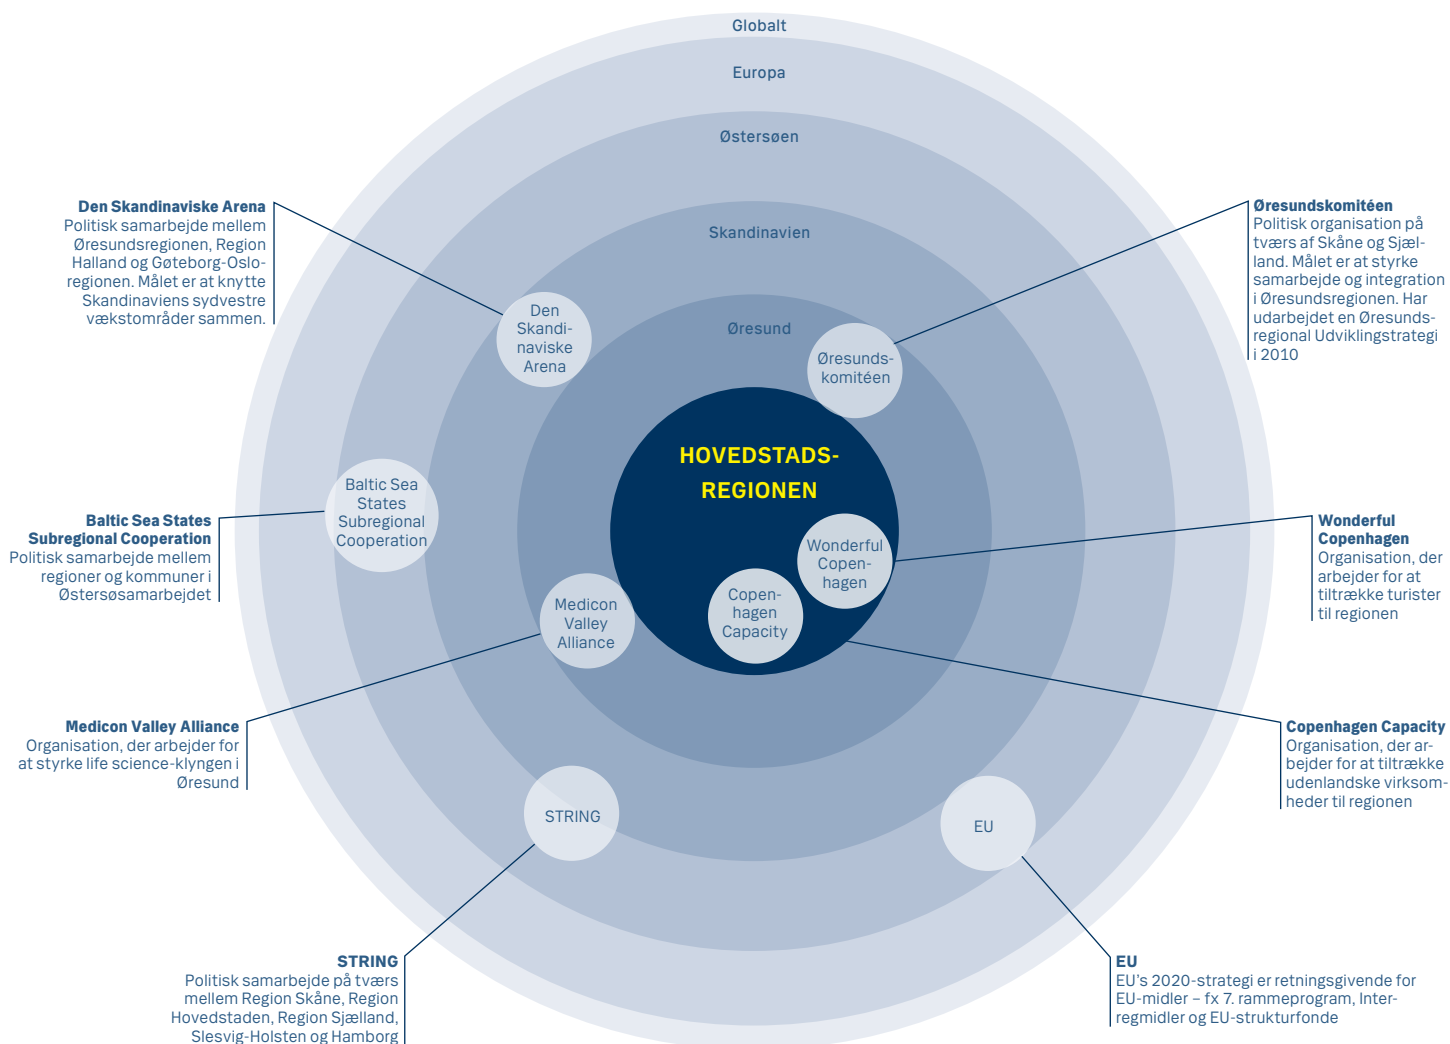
Globalt

Europa

Østersøen

Skandinavien

Øresund

HOVEDSTADSREGIONEN

Den Skandinaviske Arena
Politisk samarbejde mellem Øresundsregionen, Region Halland og Gøteborg-Osloregionen. Målet er at knytte Skandinaviens sydvestre vækstområder sammen.

Den Skandinaviske Arena

Øresundskomitéen
Politisk organisation på tværs af Skåne og Sjælland. Målet er at styrke samarbejde og integration i Øresundsregionen. Har udarbejdet en Øresundsregional Udviklingstrategi i 2010

Øresundskomitéen

Baltic Sea States Subregional Cooperation

Baltic Sea States Subregional Cooperation
Politisk samarbejde mellem regioner og kommuner i Østersøsamarbejdet

Wonderful Copenhagen

Wonderful Copenhagen
Organisation, der arbejder for at tiltrække turister til regionen

Medicon Valley Alliance

Copenhagen Capacity

Medicon Valley Alliance
Organisation, der arbejder for at styrke life science-klyngen i Øresund

Copenhagen Capacity
Organisation, der arbejder for at tiltrække udenlandske virksomheder til regionen

STRING

EU

STRING
Politisk samarbejde på tværs mellem Region Skåne, Region Hovedstaden, Region Sjælland, Slesvig-Holsten og Hamborg

EU
EU's 2020-strategi er retningsgivende for EU-midler – fx 7. rammeprogram, Interregmidler og EU-strukturfonde